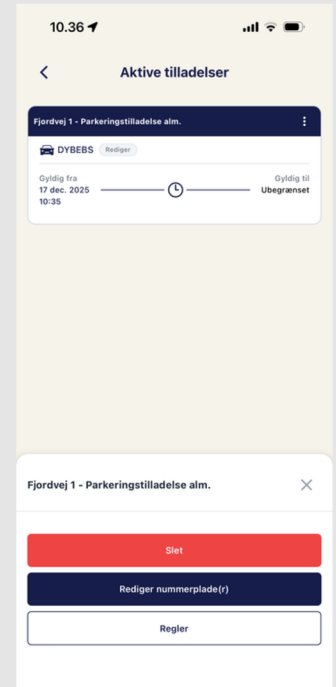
10.36

Aktive tilladelser

Fjordvej 1 - Parkeringstilladelse alm.

DYBEBS Rediger

Gyldig fra
17 dec. 2025
10:35

Gyldig til
Ubegrænset

Fjordvej 1 - Parkeringstilladelse alm.

Slet

Rediger nummerplade(r)

Regler